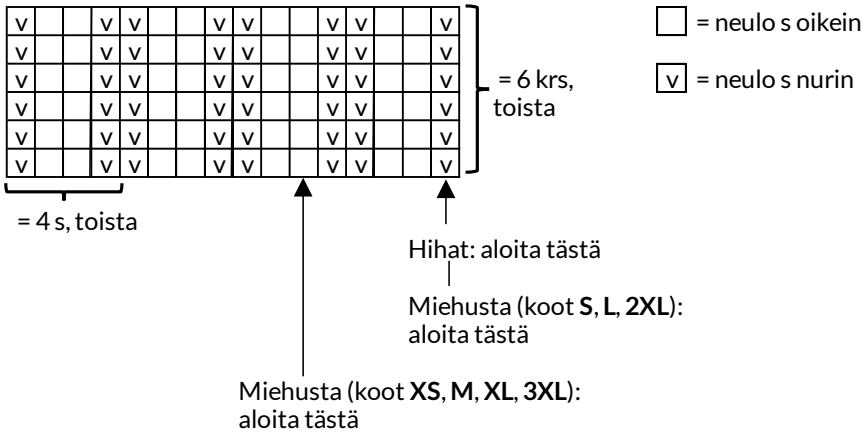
| v | | | v | v | | | v | v | | | v | v | | | v |
|---|---|---|---|---|---|---|---|---|---|---|---|---|---|---|---|
| v | | | v | v | | | v | v | | | v | v | | | v |
| v | | | v | v | | | v | v | | | v | v | | | v |
| v | | | v | v | | | v | v | | | v | v | | | v |
| v | | | v | v | | | v | v | | | v | v | | | v |
| v | | | v | v | | | v | v | | | v | v | | | v |

= 6 krs, toista

= neulo s oikein

v = neulo s nurin

= 4 s, toista

Hihat: aloita tästä

Miehusta (koot **S**, **L**, **2XL**): aloita tästä

Miehusta (koot **XS**, **M**, **XL**, **3XL**): aloita tästä